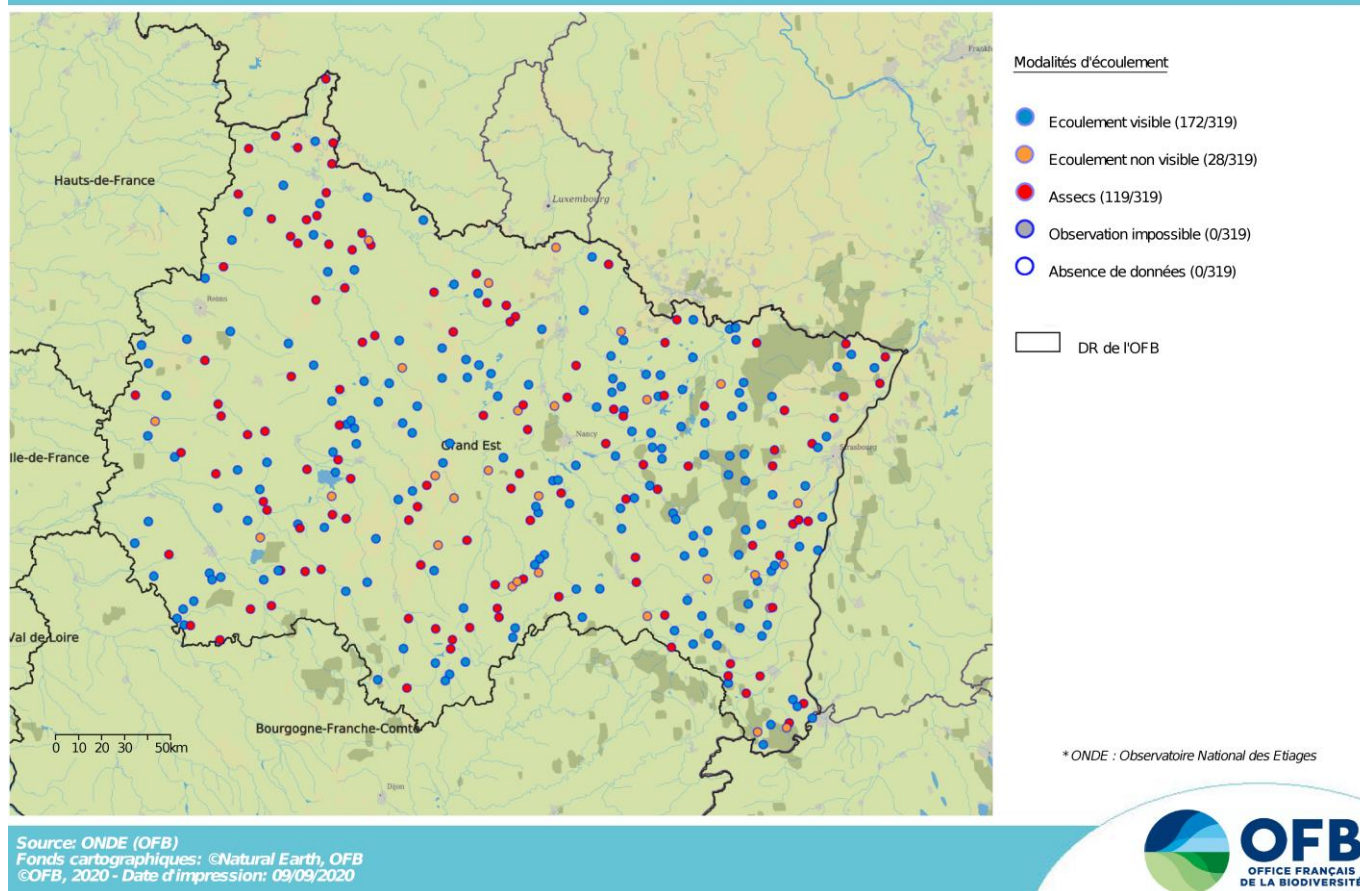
Hauts-de-France

Luxembourg

Reims

Grand Est

Nancy

Strasbourg

Ile-de-France

Val de Loire

Bourgogne-Franche-Comté

Dijon

0 10 20 30 50km

Modalités d'écoulement

Ecoulement visible (172/319)

Ecoulement non visible (28/319)

Assecs (119/319)

Observation impossible (0/319)

Absence de données (0/319)

DR de l'OFB

* ONDE : Observatoire National des Etiages

Source: ONDE (OFB)
Fonds cartographiques: ©Natural Earth, OFB
©OFB, 2020 - Date d'impression: 09/09/2020

OFB
OFFICE FRANÇAIS DE LA BIODIVERSITÉ